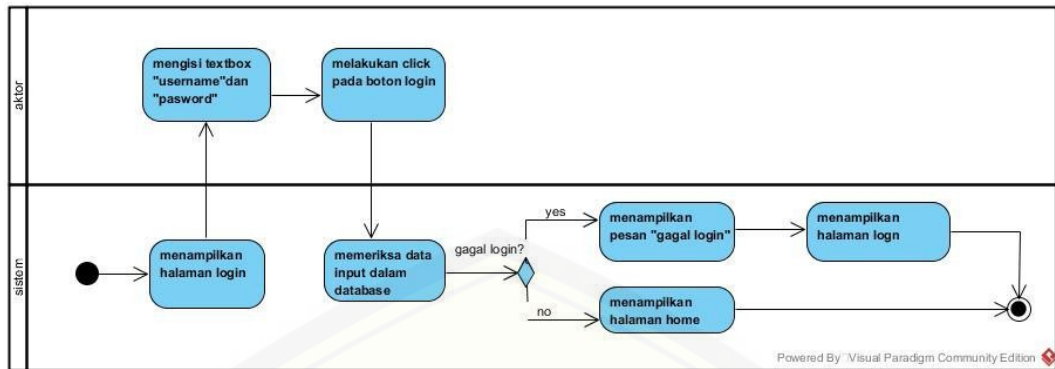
aktor

mengisi textbox "username"dan "pasword"

melakukan click pada boton login

sistem

menampilkan halaman login

memeriksa data input dalam database

gagal login?

yes

no

menampilkan pesan "gagal login"

menampilkan halaman logn

menampilkan halaman home

Powered By Visual Paradigm Community Edition